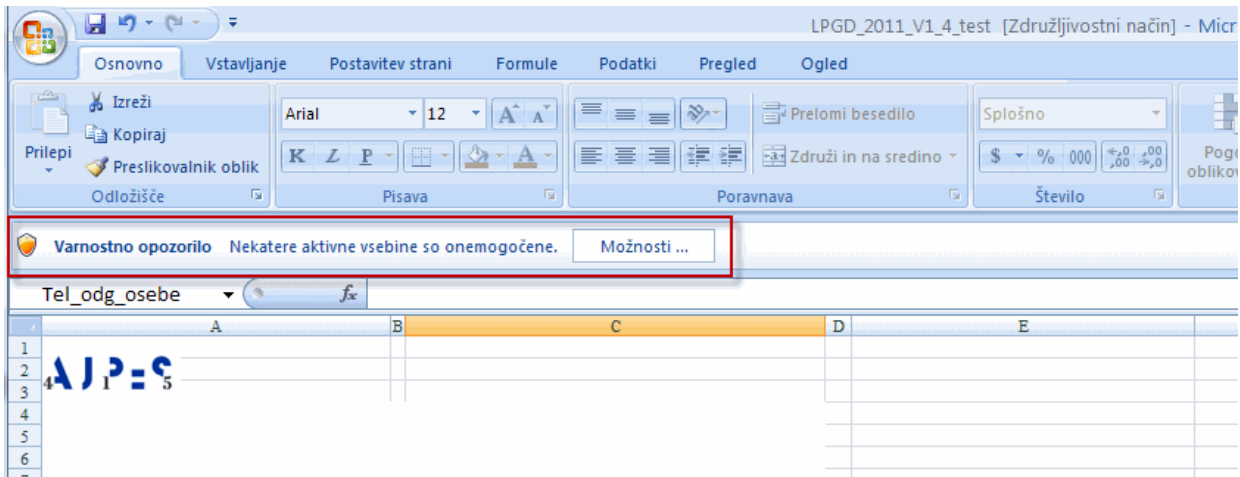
LPGD_2011_V1_4_test [Združljivostni način] - Micr

Osnovno Vstavljanje Postavitev strani Formule Podatki Pregled Ogled

Prilepi
Izreži
Kopiraj
Preslikovalnik oblik
Odložišče

Arial 12
K Z P
Pisava

Prelomi besedilo
Združi in na sredino
Poravnava

Splošno
$ % 000 $^{,0}_{,00}$ $^{,00}_{,0}$
Število

Pogo oblikov

Varnostno opozorilo Nekatere aktivne vsebine so onemogočene. Možnosti ...

Tel_odg_osebe $f_x$

| | A | B | C | D | E |
|---|---|---|---|---|---|
| 1 | | | | | |
| 2 | 4 A J 1 P = S 5 | | | | |
| 3 | | | | | |
| 4 | | | | | |
| 5 | | | | | |
| 6 | | | | | |